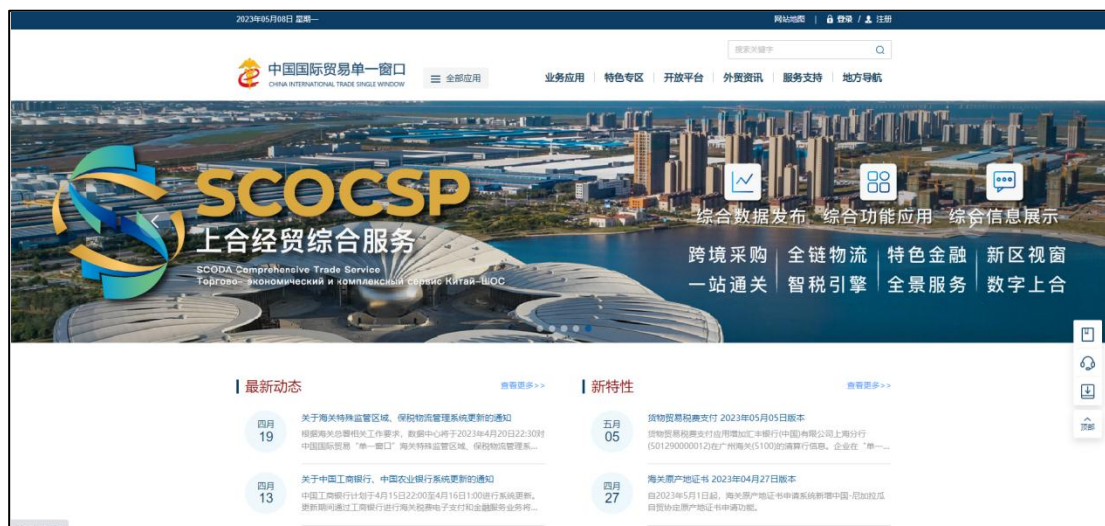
2023年05月08日 星期一

网站地图 | 登录 / 注册

搜索关键字

中国国际贸易单一窗口
CHINA INTERNATIONAL TRADE SINGLE WINDOW

全部应用

业务应用 | 特色专区 | 开放平台 | 外贸资讯 | 服务支持 | 地方导航

SCOCSP
上合经贸综合服务
SCODA Comprehensive Trade Service
Торгово- экономический и комплексный сервис Китай-ШОС

综合数据发布 综合功能应用 综合信息展示

跨境采购 | 全链物流 | 特色金融 | 新区视窗
一站通关 | 智税引擎 | 全景服务 | 数字上合

最新动态
查看更多>>

四月
19
关于海关特殊监管区域、保税物流管理系统更新的通知
根据海关总署相关工作要求，数据中心将于2023年4月20日22:30对中国国际贸易"单一窗口"海关特殊监管区域、保税物流管理系...

四月
13
关于中国工商银行、中国农业银行系统更新的通知
中国工商银行计划于4月15日22:00至4月16日1:00进行系统更新。更新期间通过工商银行进行海关税费电子支付和金融服务业务将...

新特性
查看更多>>

五月
05
货物贸易税费支付 2023年05月05日版本
货物贸易税费支付应用增加汇丰银行(中国)有限公司上海分行(501290000012)在广州海关(5100)的清算行信息。企业在"单一...

四月
27
海关原产地证书 2023年04月27日版本
自2023年5月1日起，海关原产地证书申请系统新增中国-尼加拉瓜自贸协定原产地证书申请功能。

顶部